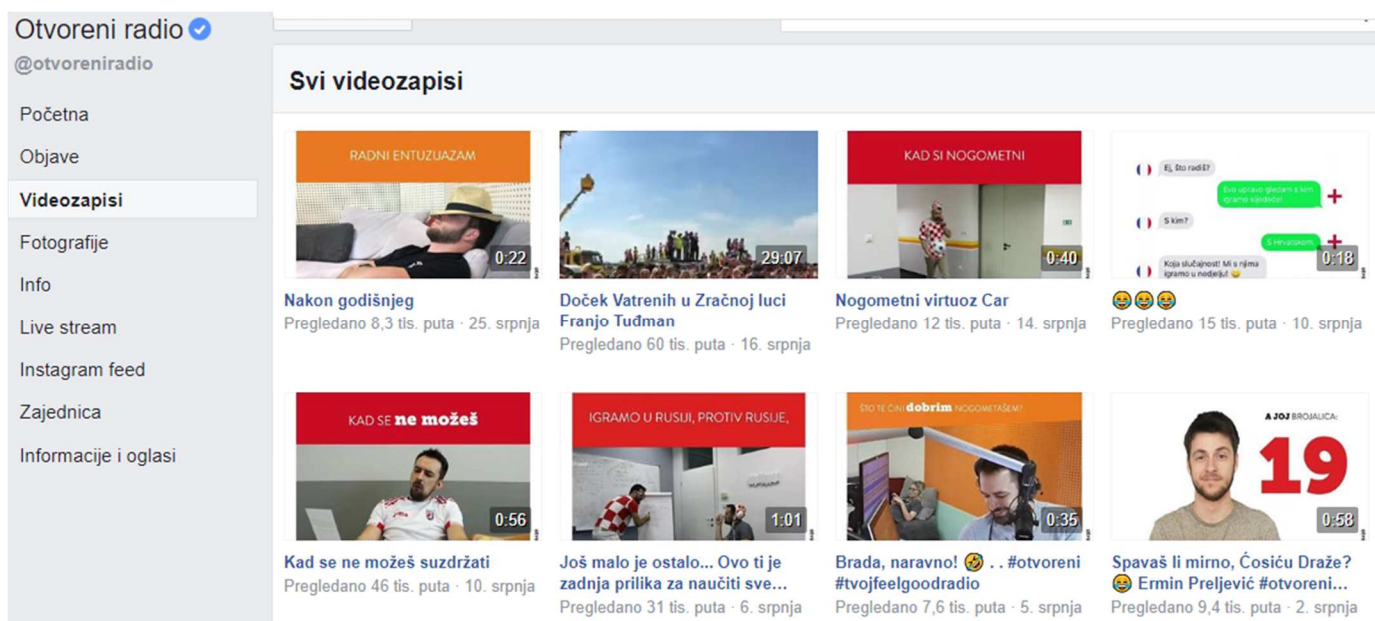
Otvoreni radio
@otvoreniradio

Početna
Objave
Videozapisi
Fotografije
Info
Live stream
Instagram feed
Zajednica
Informacije i oglasi

Svi videozapisi

RADNI ENTUZIJAZAM
0:22
Nakon godišnjeg
Pregledano 8,3 tis. puta · 25. srpnja

29:07
Doček Vatrenih u Zračnoj luci Franjo Tuđman
Pregledano 60 tis. puta · 16. srpnja

KAD SI NOGOMETNI
0:40
Nogometni virtuoz Car
Pregledano 12 tis. puta · 14. srpnja

Ej, što radiš?
Evo upravo gledam s kim igramo sljedeće!
S kim?
S Hrvatskom.
Koja slučajnost! Mi s njima igramo u nedjelju!
0:18
😂😂😂
Pregledano 15 tis. puta · 10. srpnja

KAD SE ne možeš
0:56
Kad se ne možeš suzdržati
Pregledano 46 tis. puta · 10. srpnja

IGRAMO U RUSIJI, PROTIV RUSIJE,
1:01
Još malo je ostalo... Ovo ti je zadnja prilika za naučiti sve...
Pregledano 31 tis. puta · 6. srpnja

ŠTO TE ČINI dobrim NOGOMETAŠEM?
0:35
Brada, naravno! 🤣 . . #otvoreni #tvojfeelgoodradio
Pregledano 7,6 tis. puta · 5. srpnja

A JOJ BROJALICA:
19
0:58
Spavaš li mirno, Ćosiću Draže? 😂 Ermin Preljević #otvoreni...
Pregledano 9,4 tis. puta · 2. srpnja